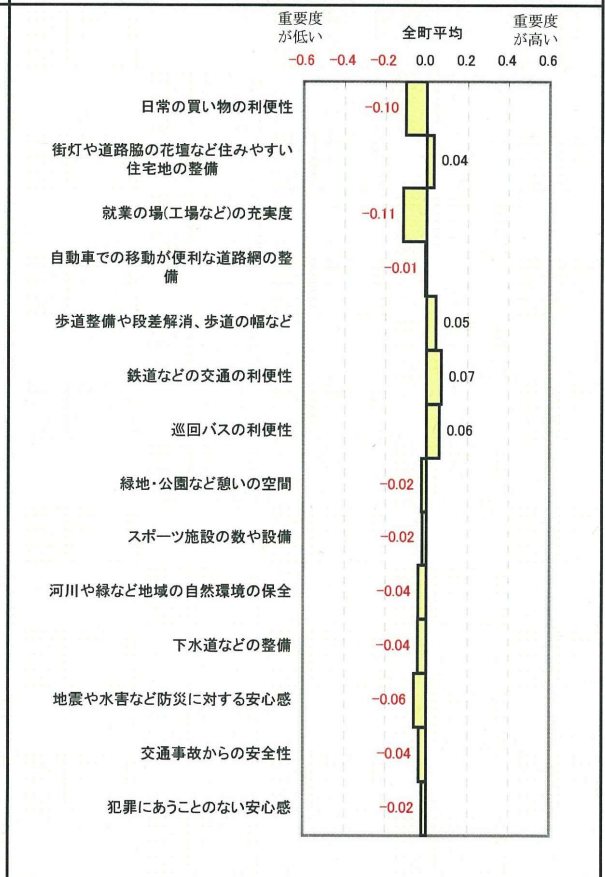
重要度が低い

全町平均

重要度が高い

−0.6 −0.4 −0.2 0.0 0.2 0.4 0.6

日常の買い物の利便性 −0.10

街灯や道路脇の花壇など住みやすい住宅地の整備 0.04

就業の場(工場など)の充実度 −0.11

自動車での移動が便利な道路網の整備 −0.01

歩道整備や段差解消、歩道の幅など 0.05

鉄道などの交通の利便性 0.07

巡回バスの利便性 0.06

緑地・公園など憩いの空間 −0.02

スポーツ施設の数や設備 −0.02

河川や緑など地域の自然環境の保全 −0.04

下水道などの整備 −0.04

地震や水害など防災に対する安心感 −0.06

交通事故からの安全性 −0.04

犯罪にあうことのない安心感 −0.02